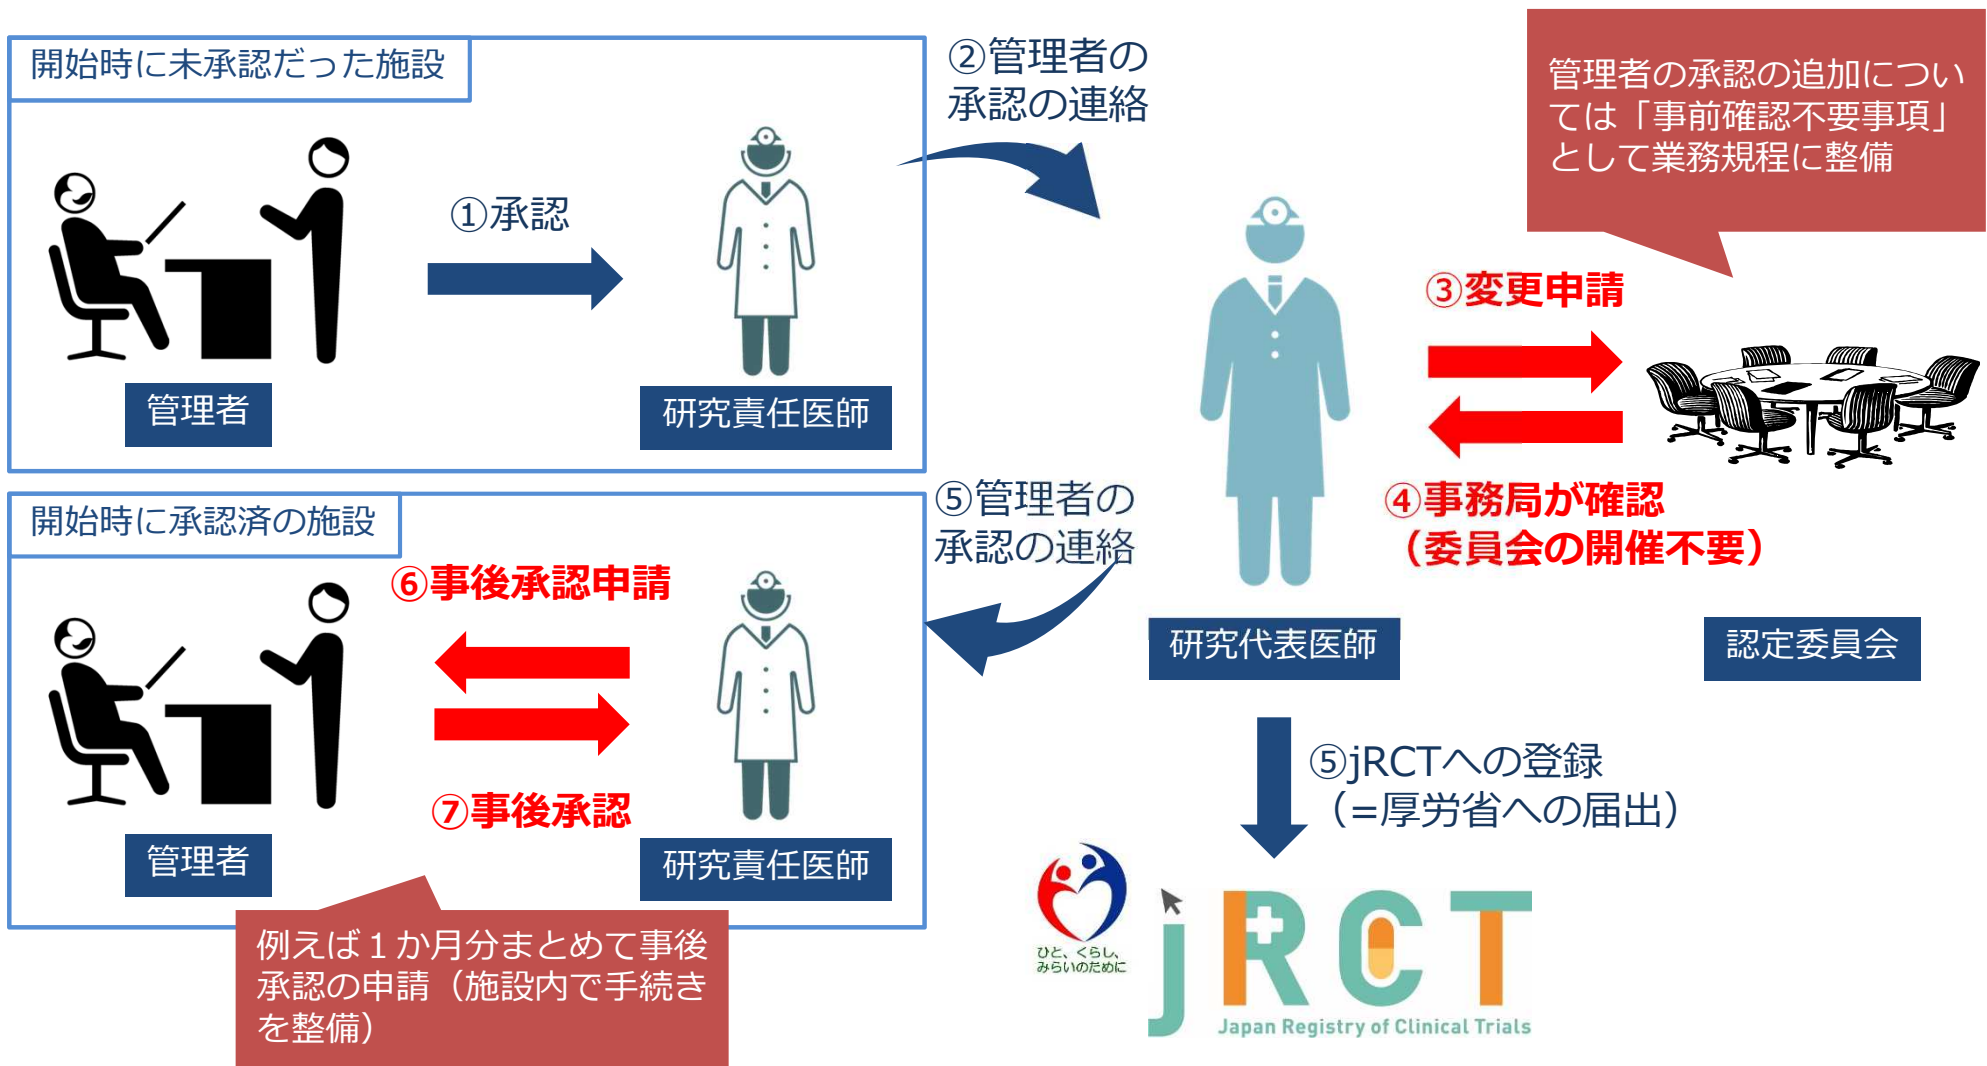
開始時に未承認だった施設

①承認

管理者

研究責任医師

②管理者の承認の連絡

管理者の承認の追加については「事前確認不要事項」として業務規程に整備

③変更申請

④事務局が確認（委員会の開催不要）

研究代表医師

認定委員会

開始時に承認済の施設

⑤管理者の承認の連絡

⑥事後承認申請

⑦事後承認

管理者

研究責任医師

⑤jRCTへの登録（=厚労省への届出）

例えば１か月分まとめて事後承認の申請（施設内で手続きを整備）

ひと、くらし、みらいのために

jRCT

Japan Registry of Clinical Trials